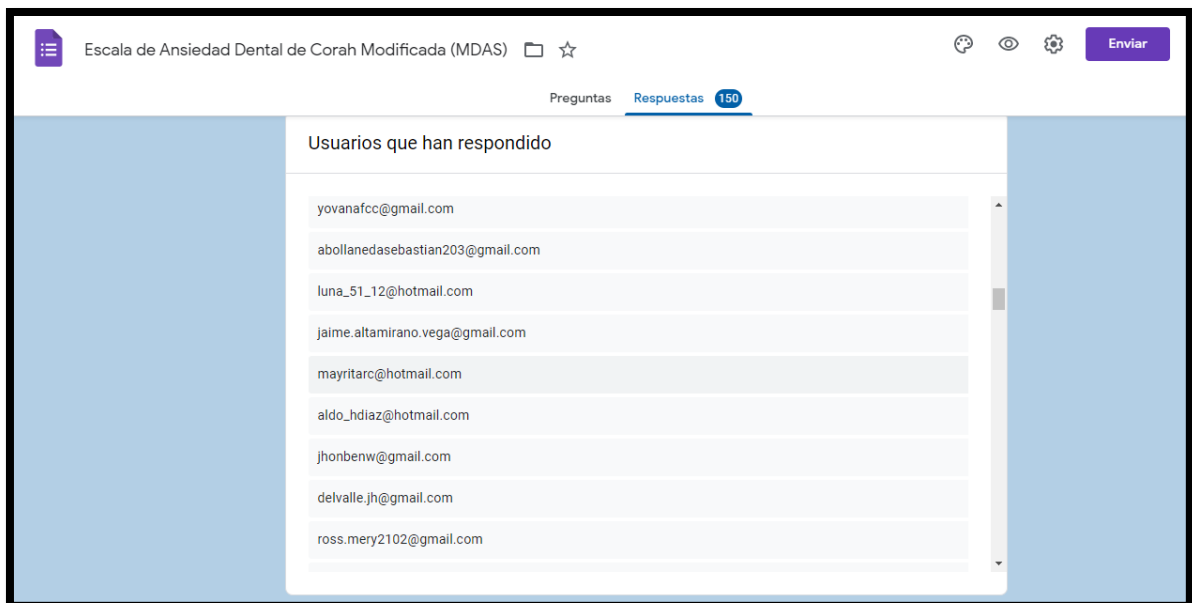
Escala de Ansiedad Dental de Corah Modificada (MDAS)

Enviar

Preguntas Respuestas 150

Usuarios que han respondido

yovanafcc@gmail.com

abollanedasebastian203@gmail.com

luna_51_12@hotmail.com

jaime.altamirano.vega@gmail.com

mayritarc@hotmail.com

aldo_hdiaz@hotmail.com

jhonbenw@gmail.com

delvalle.jh@gmail.com

ross.mery2102@gmail.com